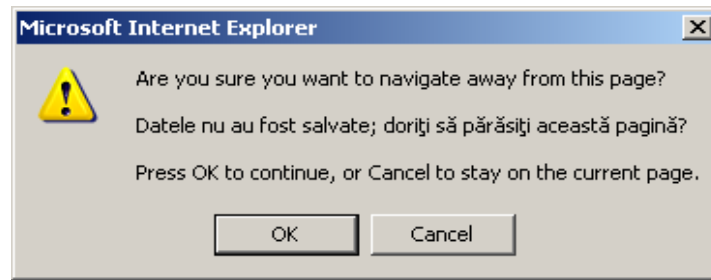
Microsoft Internet Explorer

Are you sure you want to navigate away from this page?

Datele nu au fost salvate; doriţi să părăsiţi această pagină?

Press OK to continue, or Cancel to stay on the current page.

OK

Cancel